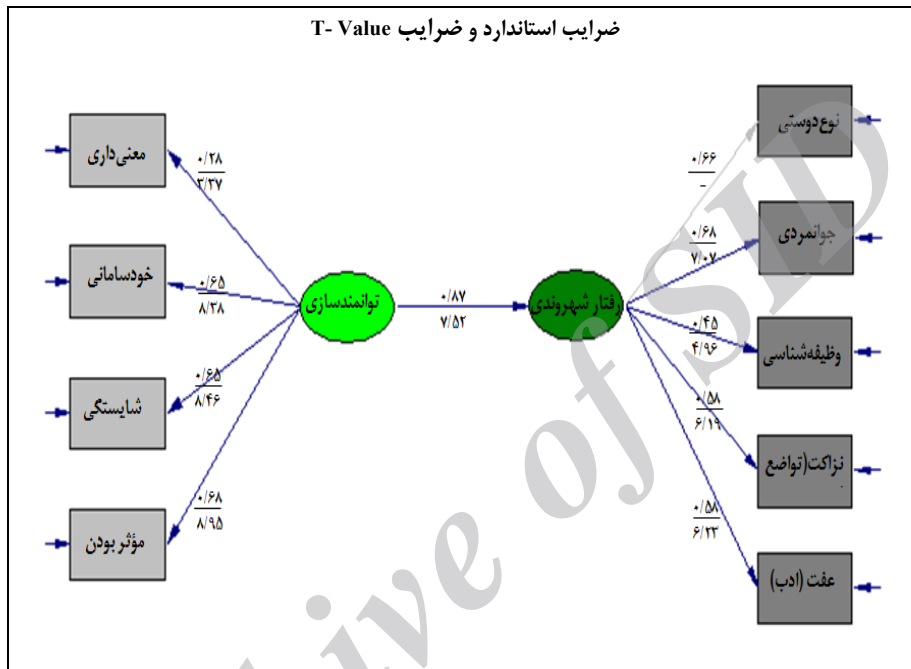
ضرایب استاندارد و ضرایب T- Value

معنی‌داری
۰/۲۸
۳/۳۷

خودسامانی
۰/۶۵
۸/۳۸

شایستگی
۰/۶۵
۸/۴۶

مؤثر بودن
۰/۶۸
۸/۹۵

توانمندسازی
۰/۸۷
۷/۵۲
رفتار شهروندی

نوع‌دوستی
۰/۶۶
-

جوانمردی
۰/۶۸
۷/۰۷

وظیفه‌شناسی
۰/۴۵
۴/۹۶

نزاکت(تواضع
۰/۵۸
۶/۱۹

عفت (ادب)
۰/۵۸
۶/۲۳

Archive of SID